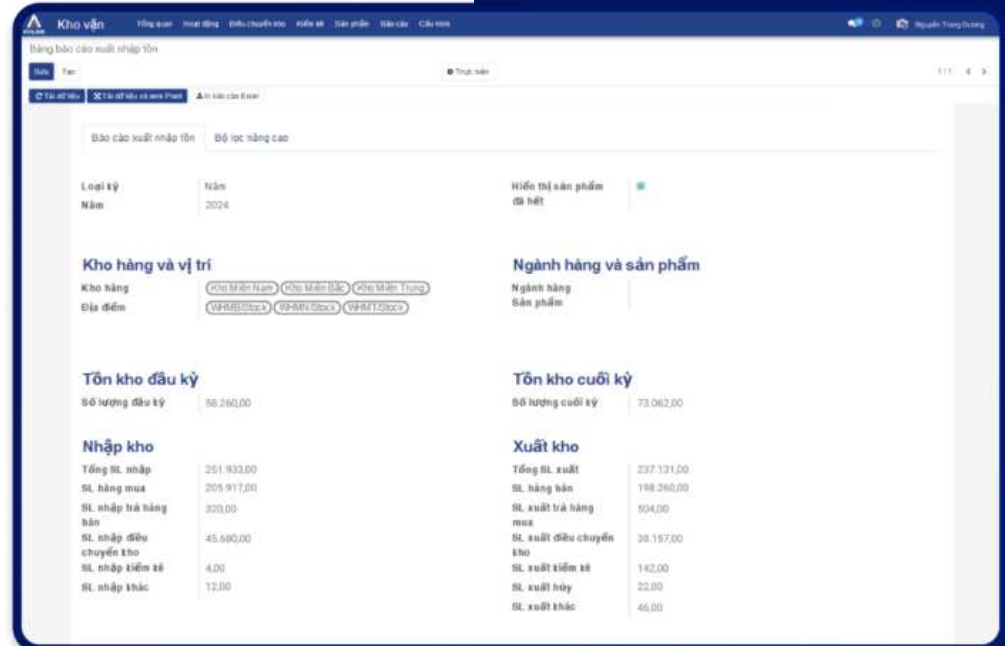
Kho vận Tổng quan Hoạt động Điều chuyển kho Kiểm kê Sản phẩm Báo cáo Cấu hình

Nguyễn Trung Dương

Bảng báo cáo xuất nhập tồn

Sửa Tạo

Trực tiếp

1/1

Tải dữ liệu Tải dữ liệu và xem Pivot In báo cáo Excel

Báo cáo xuất nhập tồn Bộ lọc nâng cao

Loại kỳ Năm
Năm 2024

Hiển thị sản phẩm đã hết

Kho hàng và vị trí

Kho hàng Kho Miền Nam Kho Miền Bắc Kho Miền Trung
Địa điểm WHMB/Stock WHMN/Stock WHMT/Stock

Ngành hàng và sản phẩm

Ngành hàng
Sản phẩm

Tồn kho đầu kỳ

Số lượng đầu kỳ 58.260,00

Tồn kho cuối kỳ

Số lượng cuối kỳ 73.062,00

Nhập kho

Tổng SL nhập 251.933,00
SL hàng mua 205.917,00
SL nhập trả hàng bán 320,00
SL nhập điều chuyển kho 45.680,00
SL nhập kiểm kê 4,00
SL nhập khác 12,00

Xuất kho

Tổng SL xuất 237.131,00
SL hàng bán 198.260,00
SL xuất trả hàng mua 504,00
SL xuất điều chuyển kho 38.157,00
SL xuất kiểm kê 142,00
SL xuất hủy 22,00
SL xuất khác 46,00